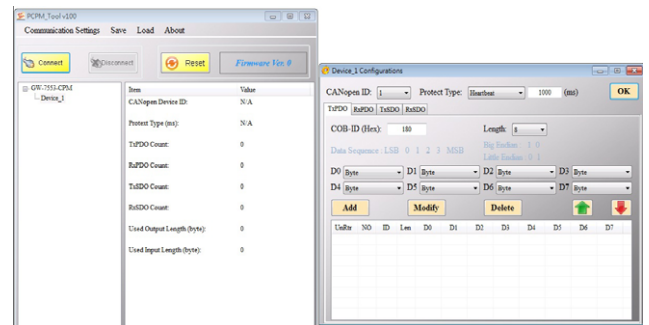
PCPM_Tool v100

Communication Settings Save Load About

Connect
Disconnect
Reset
Firmware Ver. 0

GW-7553-CPM
Device_1

| Item | Value |
|---|---|
| CANopen Device ID: | N/A |
| Protect Type (ms): | N/A |
| TxPDO Count: | 0 |
| RxPDO Count: | 0 |
| TxSDO Count: | 0 |
| RxSDO Count: | 0 |
| Used Output Length (byte): | 0 |
| Used Input Length (byte): | 0 |

Device_1 Configurations

CANopen ID: 1 Protect Type: Heartbeat 1000 (ms) OK

TxPDO RxPDO TxSDO RxSDO

COB-ID (Hex): 180 Length: 8

Data Sequence : LSB 0 1 2 3 MSB Big Endian : 1 0 Little Endian : 0 1

D0 Byte D1 Byte D2 Byte D3 Byte
D4 Byte D5 Byte D6 Byte D7 Byte

Add Modify Delete

| UnRtr | NO | ID | Len | D0 | D1 | D2 | D3 | D4 | D5 | D6 | D7 |
|---|---|---|---|---|---|---|---|---|---|---|---|